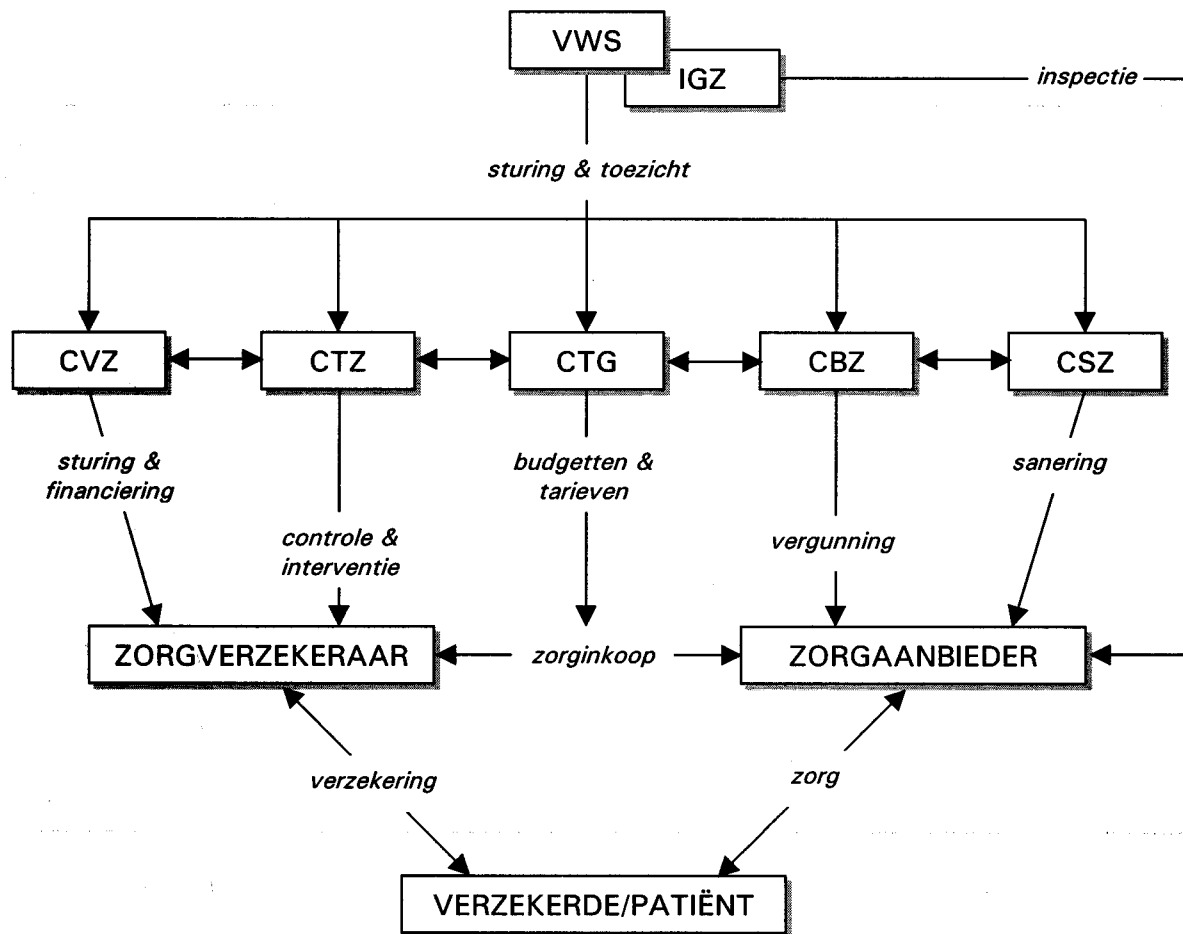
VWS

IGZ

inspectie

sturing & toezicht

CVZ

CTZ

CTG

CBZ

CSZ

sturing & financiering

controle & interventie

budgetten & tarieven

vergunning

sanering

ZORGVERZEKERAAR

zorginkoop

ZORGAANBIEDER

verzekering

zorg

VERZEKERDE/PATIËNT